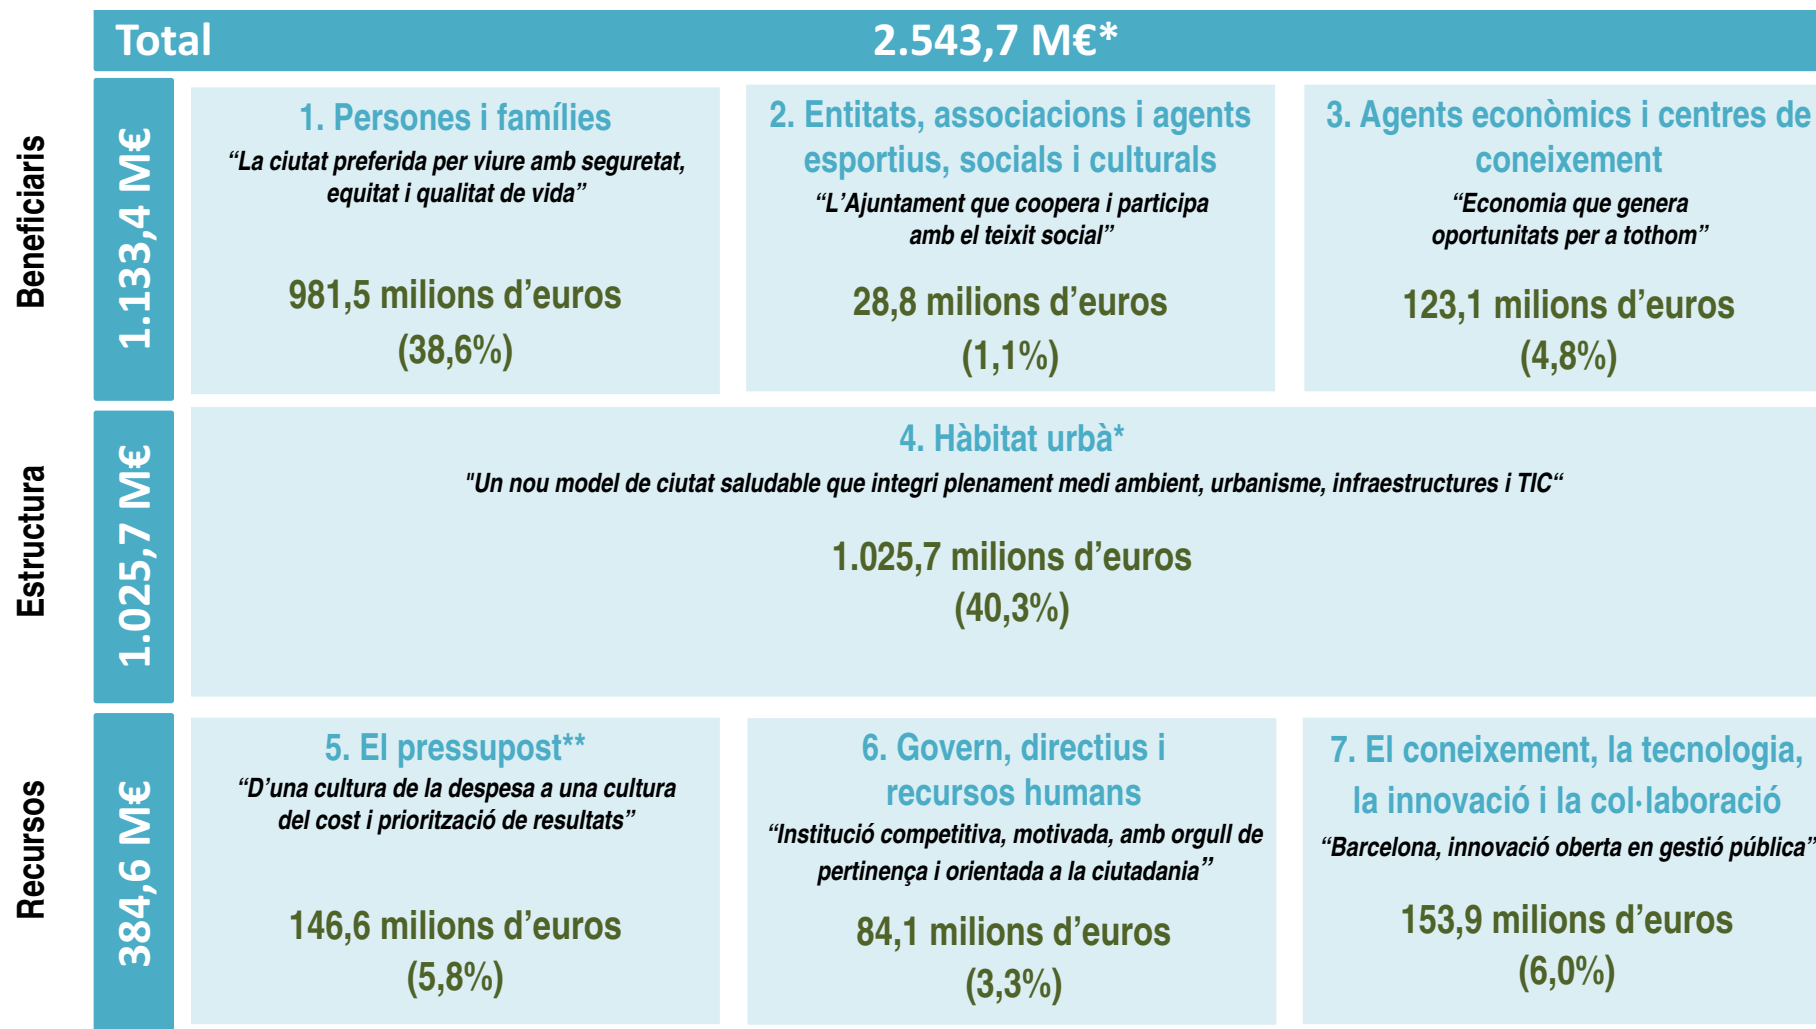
Total 2.543,7 M€*

Beneficiaris 1.133,4 M€

1. Persones i famílies
“La ciutat preferida per viure amb seguretat, equitat i qualitat de vida”
981,5 milions d’euros
(38,6%)

2. Entitats, associacions i agents esportius, socials i culturals
“L’Ajuntament que coopera i participa amb el teixit social”
28,8 milions d’euros
(1,1%)

3. Agents econòmics i centres de coneixement
“Economia que genera oportunitats per a tothom”
123,1 milions d’euros
(4,8%)

Estructura 1.025,7 M€

4. Hàbitat urbà*
"Un nou model de ciutat saludable que integri plenament medi ambient, urbanisme, infraestructures i TIC“
1.025,7 milions d’euros
(40,3%)

Recursos 384,6 M€

5. El pressupost**
“D’una cultura de la despesa a una cultura del cost i priorització de resultats”
146,6 milions d’euros
(5,8%)

6. Govern, directius i recursos humans
“Institució competitiva, motivada, amb orgull de pertinença i orientada a la ciutadania”
84,1 milions d’euros
(3,3%)

7. El coneixement, la tecnologia, la innovació i la col·laboració
“Barcelona, innovació oberta en gestió pública”
153,9 milions d’euros
(6,0%)